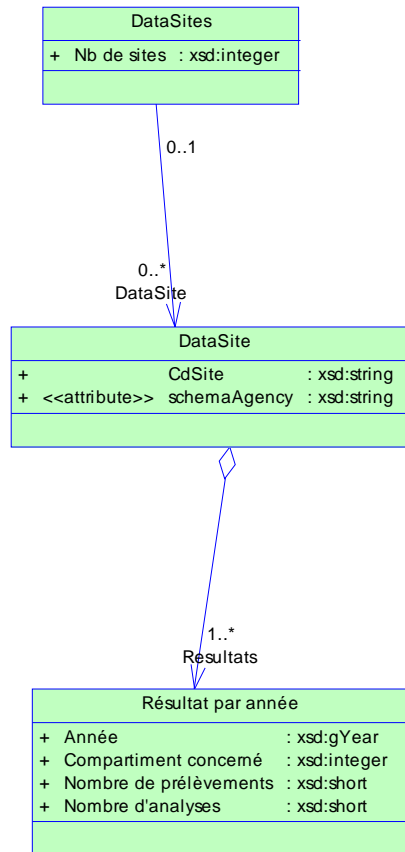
DataSites

+ Nb de sites : xsd:integer

0..1

0..*
DataSite

DataSite

+ CdSite : xsd:string
+ <<attribute>> schemaAgency : xsd:string

1..*
Resultats

Résultat par année

+ Année : xsd:gYear
+ Compartiment concerné : xsd:integer
+ Nombre de prélèvements : xsd:short
+ Nombre d'analyses : xsd:short